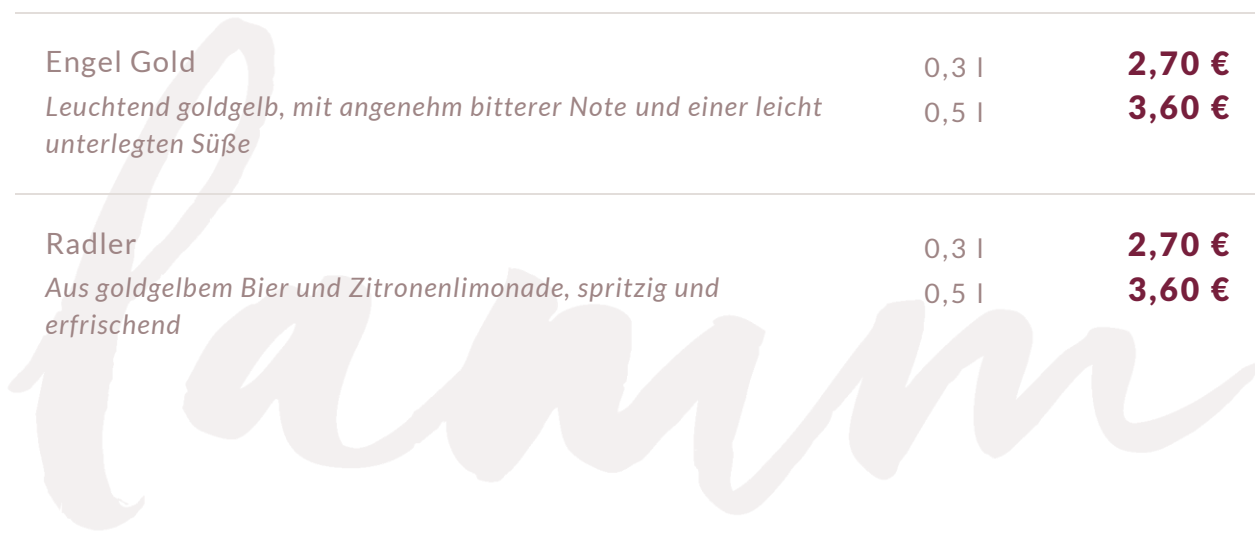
Engel Gold
Leuchtend goldgelb, mit angenehm bitterer Note und einer leicht unterlegten Süße

0,3 l 2,70 €
0,5 l 3,60 €

Radler
Aus goldgelbem Bier und Zitronenlimonade, spritzig und erfrischend

0,3 l 2,70 €
0,5 l 3,60 €

lamm